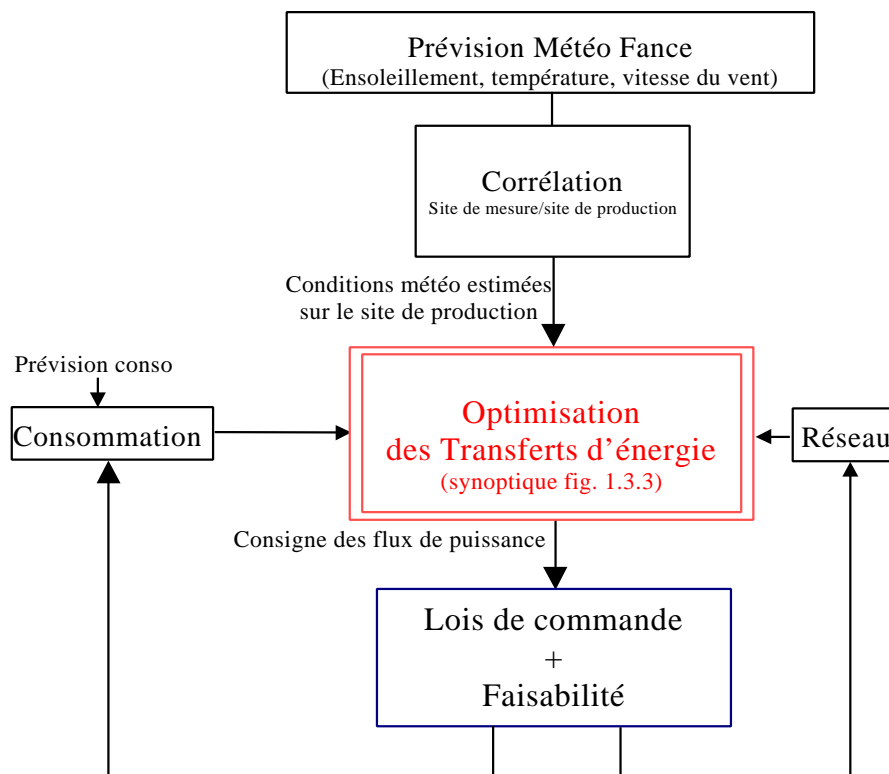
Prévision Météo Fance
(Ensoleillement, température, vitesse du vent)

Corrélation
Site de mesure/site de production

Conditions météo estimées sur le site de production

Prévision conso

Consommation

Optimisation des Transferts d'énergie
(synoptique fig. 1.3.3)

Réseau

Consigne des flux de puissance

Lois de commande
+
Faisabilité